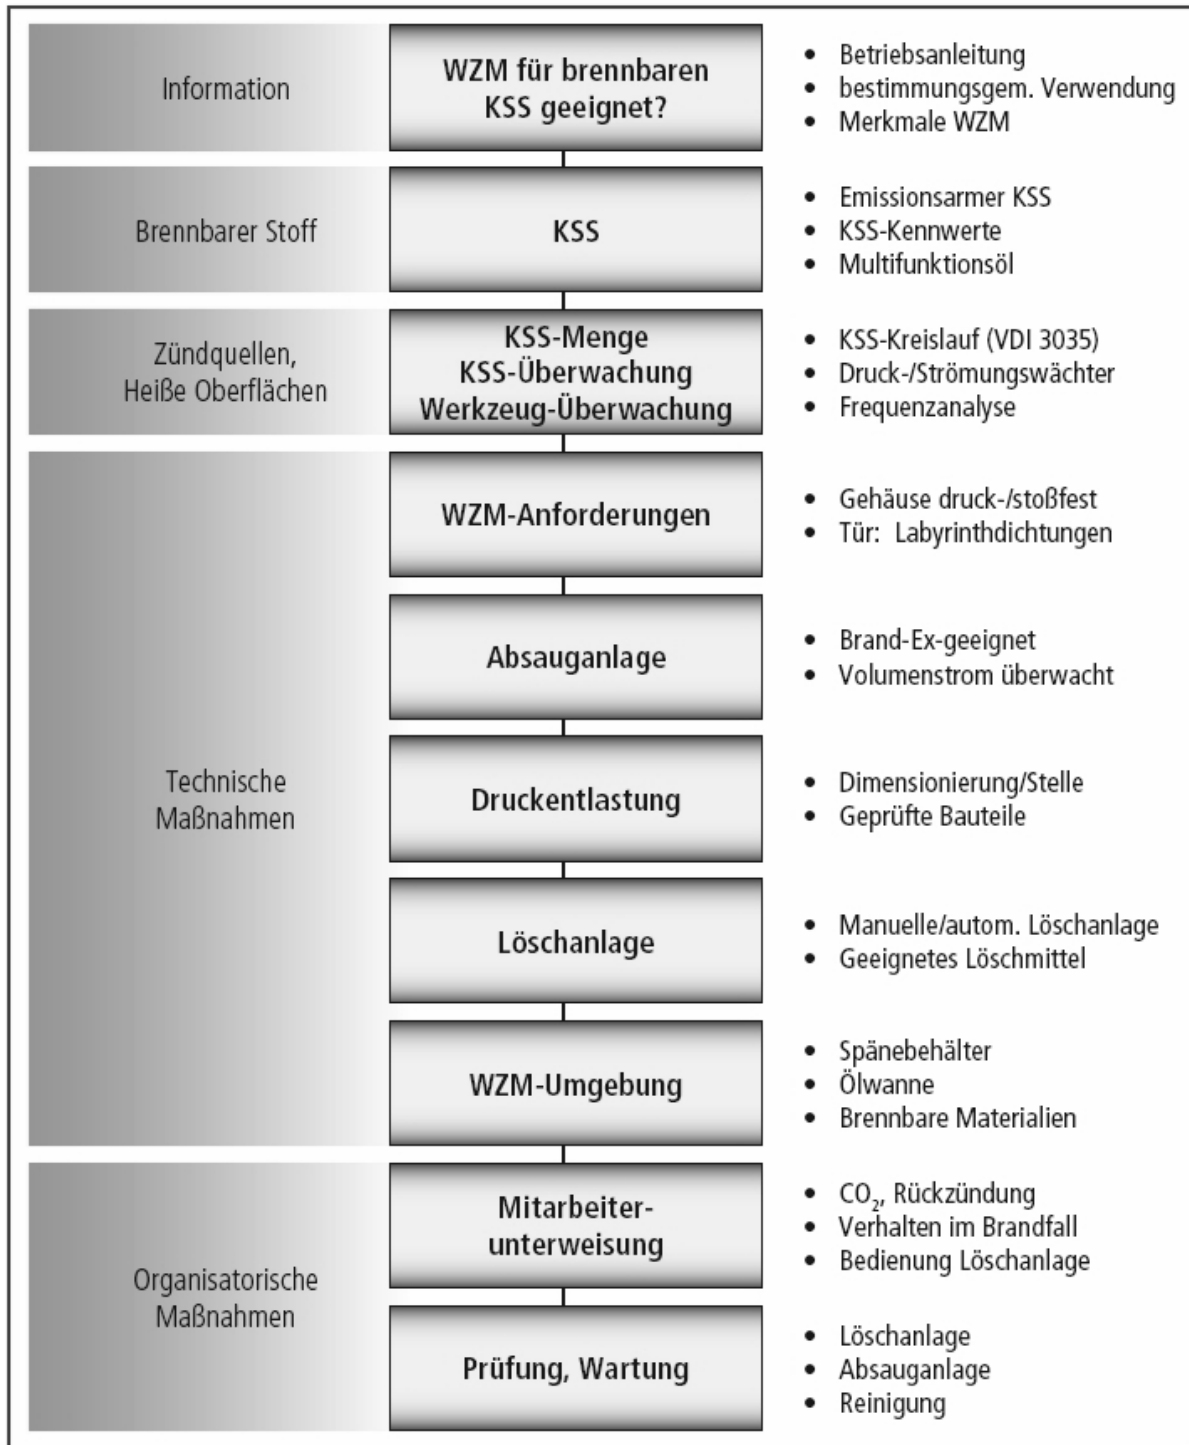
Information

WZM für brennbaren KSS geeignet?

- Betriebsanleitung
- bestimmungsgem. Verwendung
- Merkmale WZM

Brennbarer Stoff

KSS

- Emissionsarmer KSS
- KSS-Kennwerte
- Multifunktionsöl

Zündquellen, Heiße Oberflächen

KSS-Menge
KSS-Überwachung
Werkzeug-Überwachung

- KSS-Kreislauf (VDI 3035)
- Druck-/Strömungswächter
- Frequenzanalyse

Technische Maßnahmen

WZM-Anforderungen

- Gehäuse druck-/stoßfest
- Tür: Labyrinthdichtungen

Absauganlage

- Brand-Ex-geeignet
- Volumenstrom überwacht

Druckentlastung

- Dimensionierung/Stelle
- Geprüfte Bauteile

Löschanlage

- Manuelle/autom. Löschanlage
- Geeignetes Löschmittel

WZM-Umgebung

- Spänebehälter
- Ölwanne
- Brennbare Materialien

Organisatorische Maßnahmen

Mitarbeiterunterweisung

- $CO_2$, Rückzündung
- Verhalten im Brandfall
- Bedienung Löschanlage

Prüfung, Wartung

- Löschanlage
- Absauganlage
- Reinigung